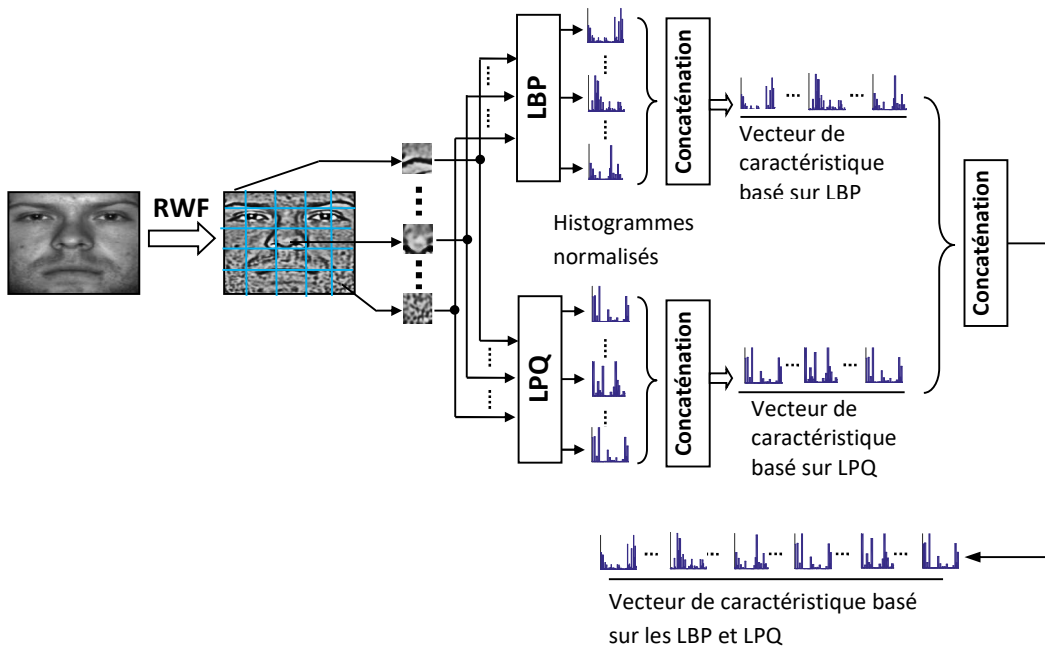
RWF

LBP

Concaténation

Vecteur de caractéristique basé sur LBP

Histogrammes normalisés

LPQ

Concaténation

Vecteur de caractéristique basé sur LPQ

Concaténation

Vecteur de caractéristique basé sur les LBP et LPQ